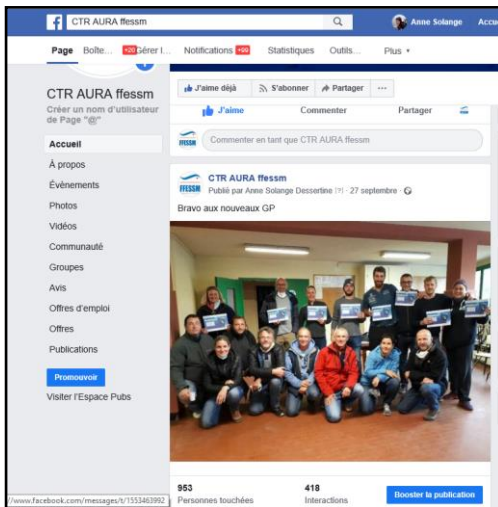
f CTR AURA ffessm

Anne Solange Accu

Page Boîte... +20 Gérer l... Notifications +99 Statistiques Outils... Plus ▾

CTR AURA ffessm

Créer un nom d'utilisateur de Page "@"

Accueil

À propos

Évènements

Photos

Vidéos

Communauté

Groupes

Avis

Offres d'emploi

Offres

Publications

Promouvoir

Visiter l'Espace Pubs

J'aime déjà S'abonner Partager ···

J'aime Commenter Partager

FFESSM Commenter en tant que CTR AURA ffessm

CTR AURA ffessm

FFESSM Publié par Anne Solange Dessertine [?] · 27 septembre ·

Bravo aux nouveaux GP

953
Personnes touchées

418
Interactions

Booster la publication

www.facebook.com/messages/t/1553463992